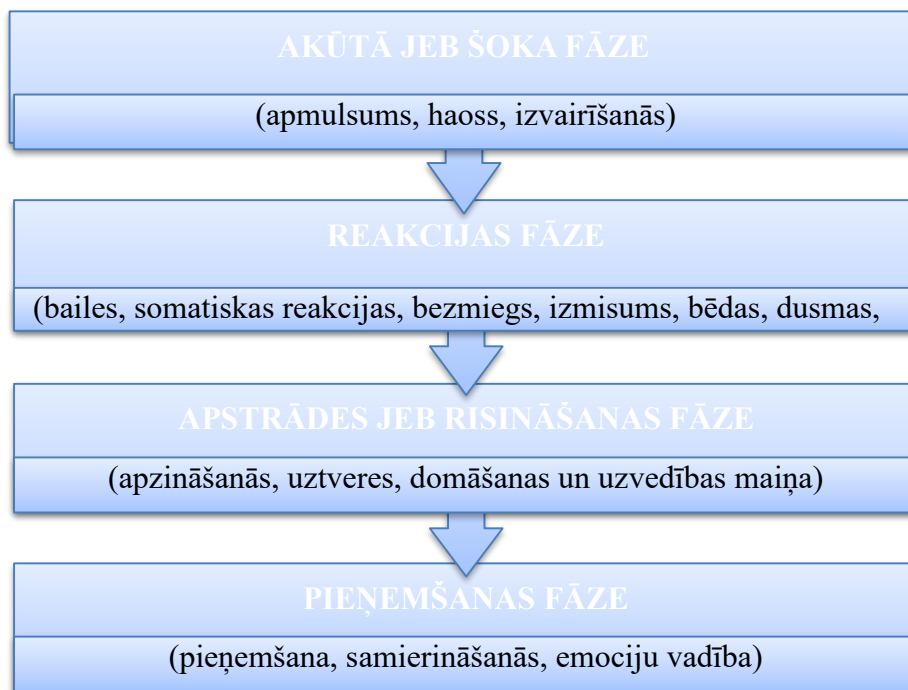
AKŪTĀ JEB ŠOKA FĀZE

(apmulsums, haoss, izvairīšanās)

REAKCIJAS FĀZE

(bailes, somatiskas reakcijas, bezmiegs, izmisums, bēdas, dusmas,

APSTRĀDES JEB RISINĀŠANAS FĀZE

(apzināšanās, uztveres, domāšanas un uzvedības maiņa)

PIEŅEMŠANAS FĀZE

(pieņemšana, samierināšanās, emociju vadība)